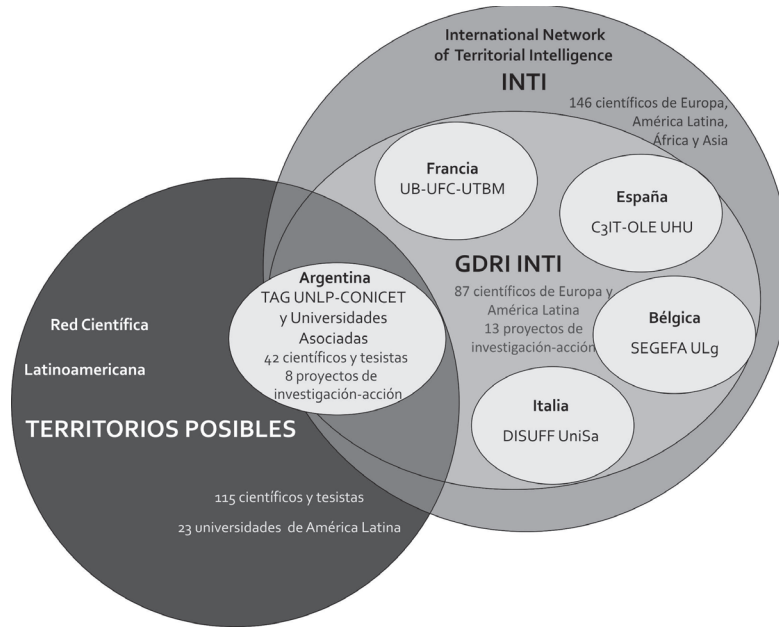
International Network of Territorial Intelligence
INTI
146 científicos de Europa, América Latina, África y Asia

Francia
UB-UFC-UTBM

España
C3IT-OLE UHU

GDRI INTI
87 científicos de Europa y América Latina
13 proyectos de investigación-acción

Bélgica
SEGEFA ULg

Italia
DISUFF UniSa

Argentina
TAG UNLP-CONICET y Universidades Asociadas
42 científicos y tesistas
8 proyectos de investigación-acción

Red Científica
Latinoamericana
TERRITORIOS POSIBLES
115 científicos y tesistas
23 universidades de América Latina